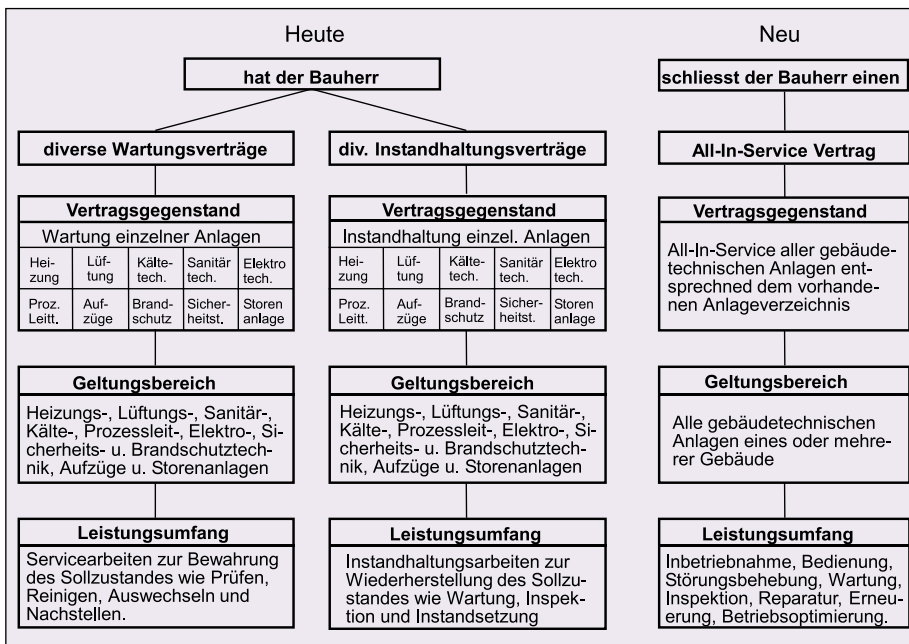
Heute

hat der Bauherr

diverse Wartungsverträge

Vertragsgegenstand

Wartung einzelner Anlagen

| Heizung | Lüftung | Kältetech. | Sanitär tech. | Elektro tech. |
|---|---|---|---|---|
| Proz. Leitt. | Aufzüge | Brandschutz | Sicherheitst. | Storen anlage |

Geltungsbereich

Heizungs-, Lüftungs-, Sanitär-, Kälte-, Prozessleit-, Elektro-, Sicherheits- u. Brandschutztechnik, Aufzüge u. Storenanlagen

Leistungsumfang

Servicearbeiten zur Bewahrung des Sollzustandes wie Prüfen, Reinigen, Auswechseln und Nachstellen.

div. Instandhaltungsverträge

Vertragsgegenstand

Instandhaltung einzel. Anlagen

| Heizung | Lüftung | Kältetech. | Sanitär tech. | Elektro tech. |
|---|---|---|---|---|
| Proz. Leitt. | Aufzüge | Brandschutz | Sicherheitst. | Storen anlage |

Geltungsbereich

Heizungs-, Lüftungs-, Sanitär-, Kälte-, Prozessleit-, Elektro-, Sicherheits- u. Brandschutztechnik, Aufzüge u. Storenanlagen

Leistungsumfang

Instandhaltungsarbeiten zur Wiederherstellung des Sollzustandes wie Wartung, Inspektion und Instandsetzung

Neu

schliesst der Bauherr einen

All-In-Service Vertrag

Vertragsgegenstand

All-In-Service aller gebäudetechnischen Anlagen entsprechned dem vorhandenen Anlageverzeichnis

Geltungsbereich

Alle gebäudetechnischen Anlagen eines oder mehrerer Gebäude

Leistungsumfang

Inbetriebnahme, Bedienung, Störungsbehebung, Wartung, Inspektion, Reparatur, Erneuerung, Betriebsoptimierung.